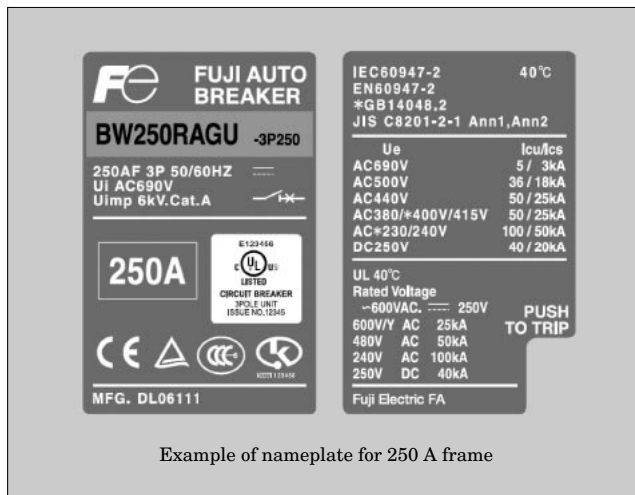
FUJI AUTO BREAKER

BW250RAGU -3P250

250AF 3P 50/60HZ
Ui AC690V
Uimp 6kV.Cat.A

250A

E123456
c UL us
LISTED
CIRCUIT BREAKER
3POLE UNIT
ISSUE NO.12345

MFG. DL06111

IEC60947-2 40°C
EN60947-2
*GB14048.2
JIS C8201-2-1 Ann1,Ann2

| Ue | Icu/Ics |
|---|---|
| AC690V | 5/ 3kA |
| AC500V | 36/18kA |
| AC440V | 50/25kA |
| AC380/*400V/415V | 50/25kA |
| AC*230/240V | 100/50kA |
| DC250V | 40/20kA |

UL 40°C
Rated Voltage
~600VAC. ⎓ 250V

PUSH TO TRIP

| 600V/Y AC | 25kA |
|---|---|
| 480V AC | 50kA |
| 240V AC | 100kA |
| 250V DC | 40kA |

Fuji Electric FA

Example of nameplate for 250 A frame